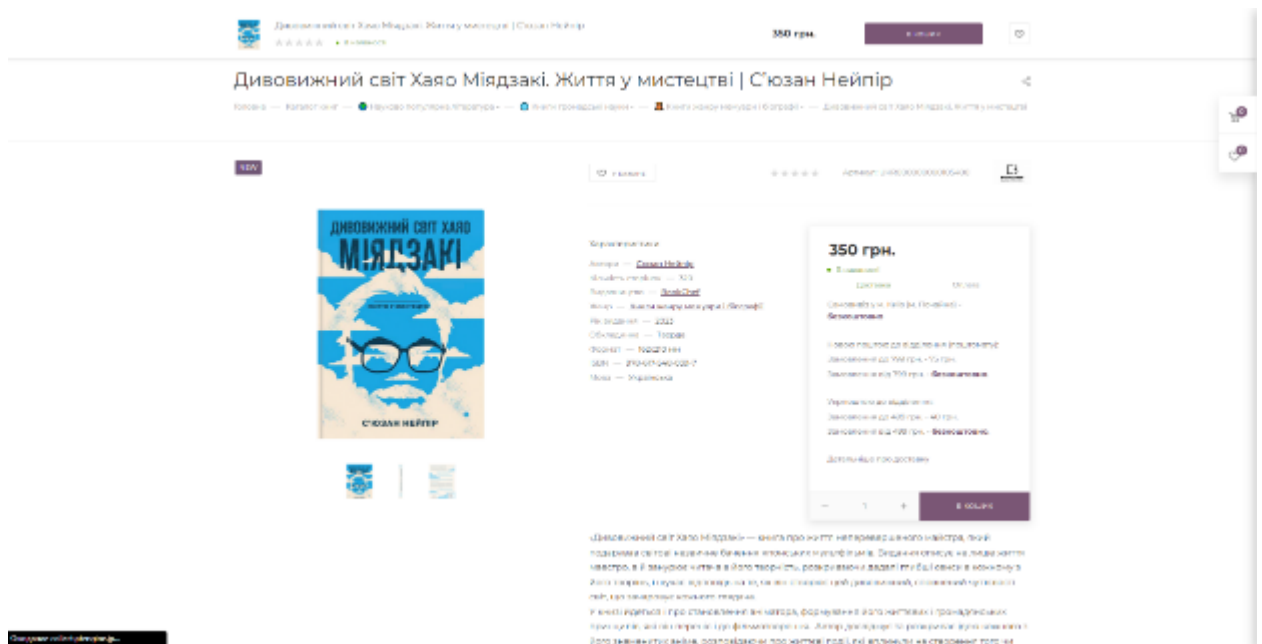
Дивовижний світ Хаяо Міядзакі. Життя у мистецтві | С'юзан Нейпір

350 грн.

Дивовижний світ Хаяо Міядзакі. Життя у мистецтві | С'юзан Нейпір

NEW

ДИВОВИЖНИЙ СВІТ ХАЯО МІЯДЗАКІ

С'ЮЗАН НЕЙПІР

350 грн.

В кошик

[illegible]